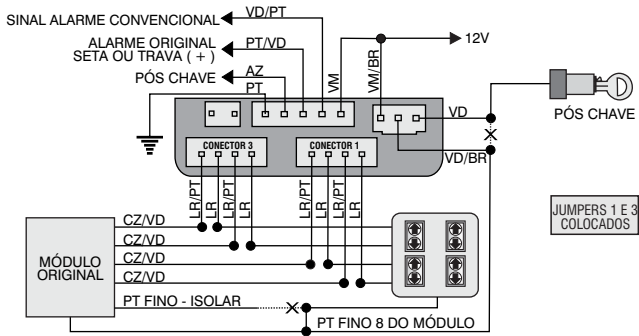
SINAL ALARME CONVENCIONAL
VD/PT
ALARME ORIGINAL
SETA OU TRAVA ( + )
PT/VD
12V
PÓS CHAVE
AZ
PT
VM
VM/BR
VD
PÓS CHAVE
CONECTOR 3
CONECTOR 1
VD/BR
LR/PT
LR
LR/PT
LR
LR/PT
LR
LR/PT
LR
JUMPERS 1 E 3
COLOCADOS
CZ/VD
CZ/VD
CZ/VD
CZ/VD
MÓDULO
ORIGINAL
PT FINO - ISOLAR
PT FINO 8 DO MÓDULO